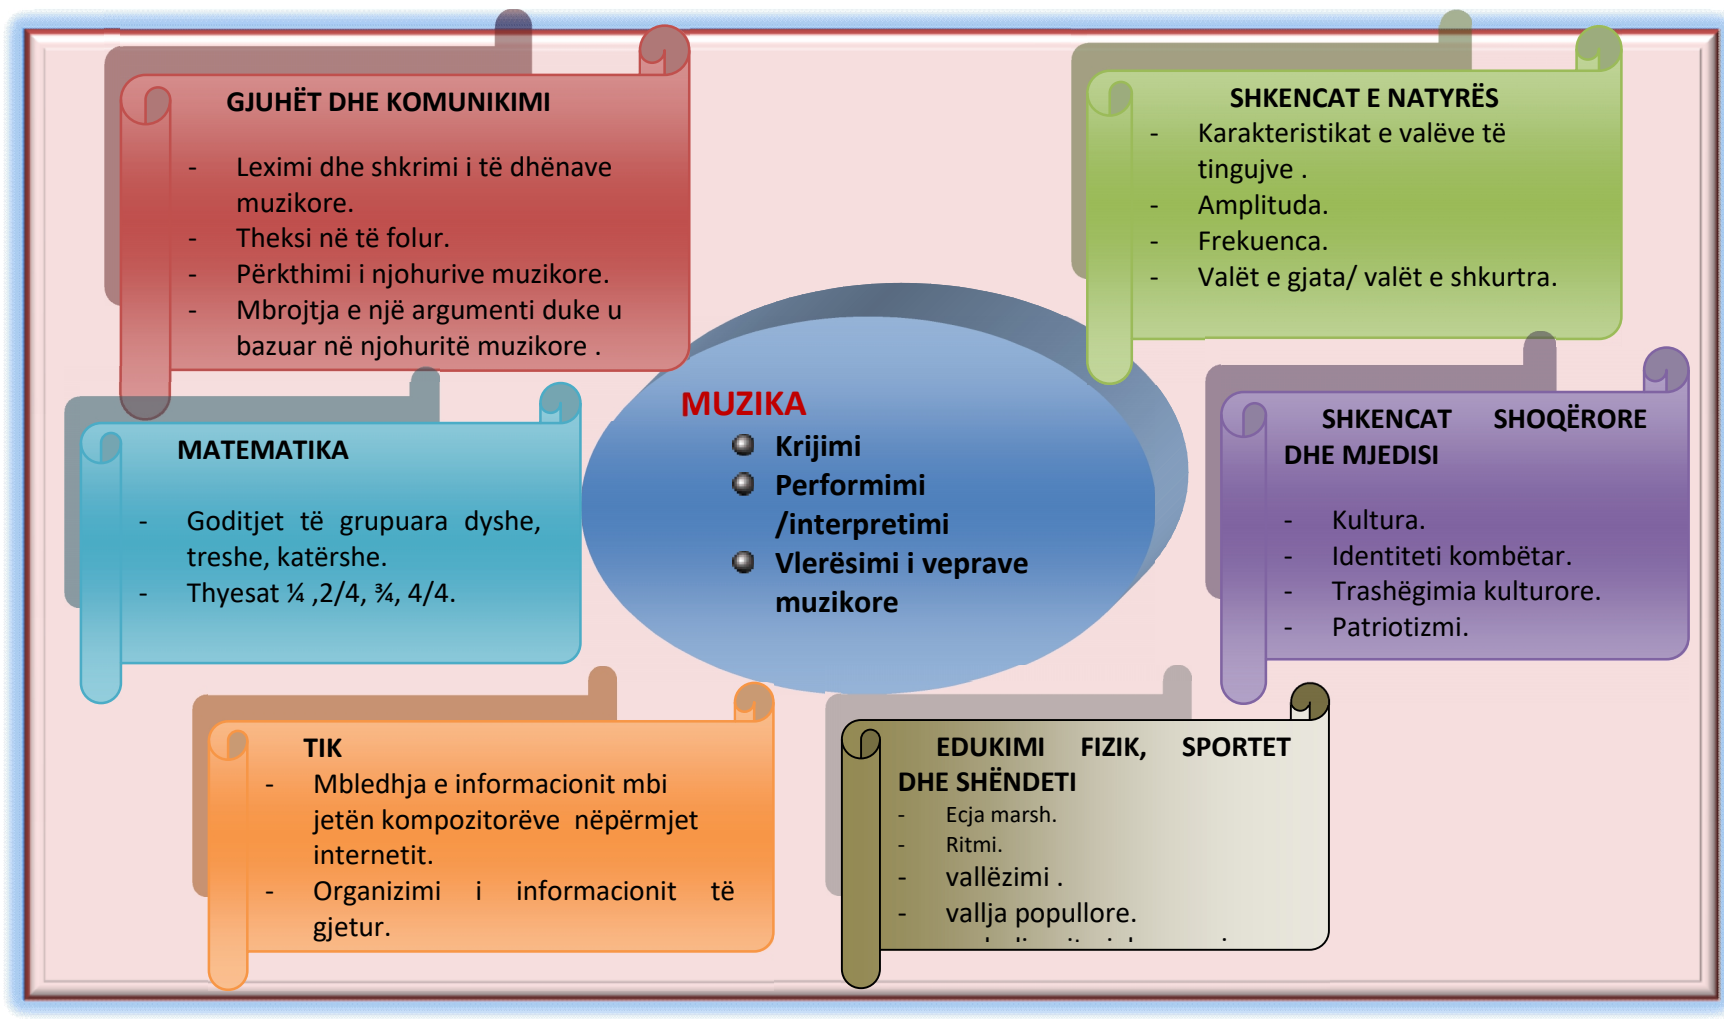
GJUHËT DHE KOMUNIKIMI

- Leximi dhe shkrimi i të dhënave muzikore.
- Theksi në të folur.
- Përkthimi i njohurive muzikore.
- Mbrojtja e një argumenti duke u bazuar në njohuritë muzikore .

SHKENCAT E NATYRËS
- Karakteristikat e valëve të tingujve .
- Amplituda.
- Frekuenca.
- Valët e gjata/ valët e shkurtra.

MATEMATIKA

- Goditjet të grupuara dyshe, treshe, katërshe.
- Thyesat ¼ ,2/4, ¾, 4/4.

MUZIKA
Krijimi
Performimi /interpretimi
Vlerësimi i veprave muzikore

SHKENCAT SHOQËRORE DHE MJEDISI

- Kultura.
- Identiteti kombëtar.
- Trashëgimia kulturore.
- Patriotizmi.

TIK
- Mbledhja e informacionit mbi jetën kompozitorëve nëpërmjet internetit.
- Organizimi i informacionit të gjetur.

EDUKIMI FIZIK, SPORTET DHE SHËNDETI
- Ecja marsh.
- Ritmi.
- vallëzimi .
- vallja popullore.
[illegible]